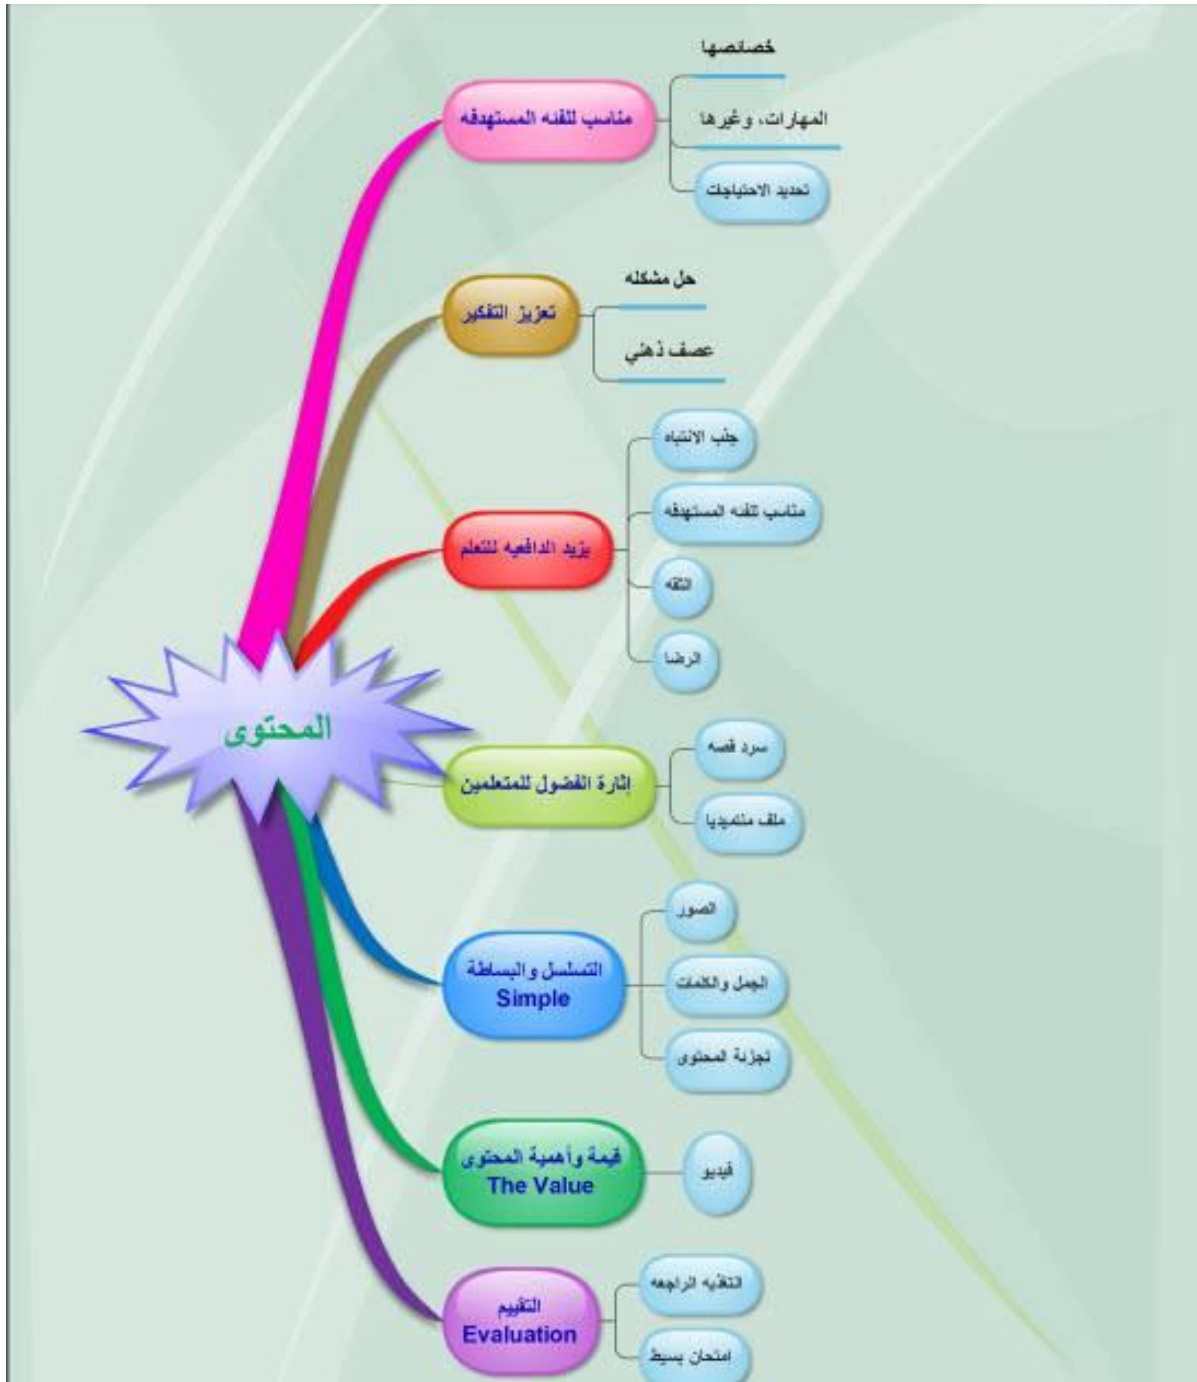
المحتوى

مناسب للفئه المستهدفه
خصائصها
المهارات، وغيرها
تحديد الاحتياجات

تعزيز التفكير
حل مشكله
عصف ذهني

يزيد الدافعيه للتعلم
جذب الانتباه
مناسب للفئه المستهدفه
الثقه
الرضا

إثارة الفضول للمتعلمين
سرد قصه
ملف ملتميديا

التسلسل والبساطة
Simple
الصور
الجمل والكلمات
تجزئة المحتوى

قيمة وأهمية المحتوى
The Value
فيديو

التقييم
Evaluation
التغذيه الراجعه
امتحان بسيط